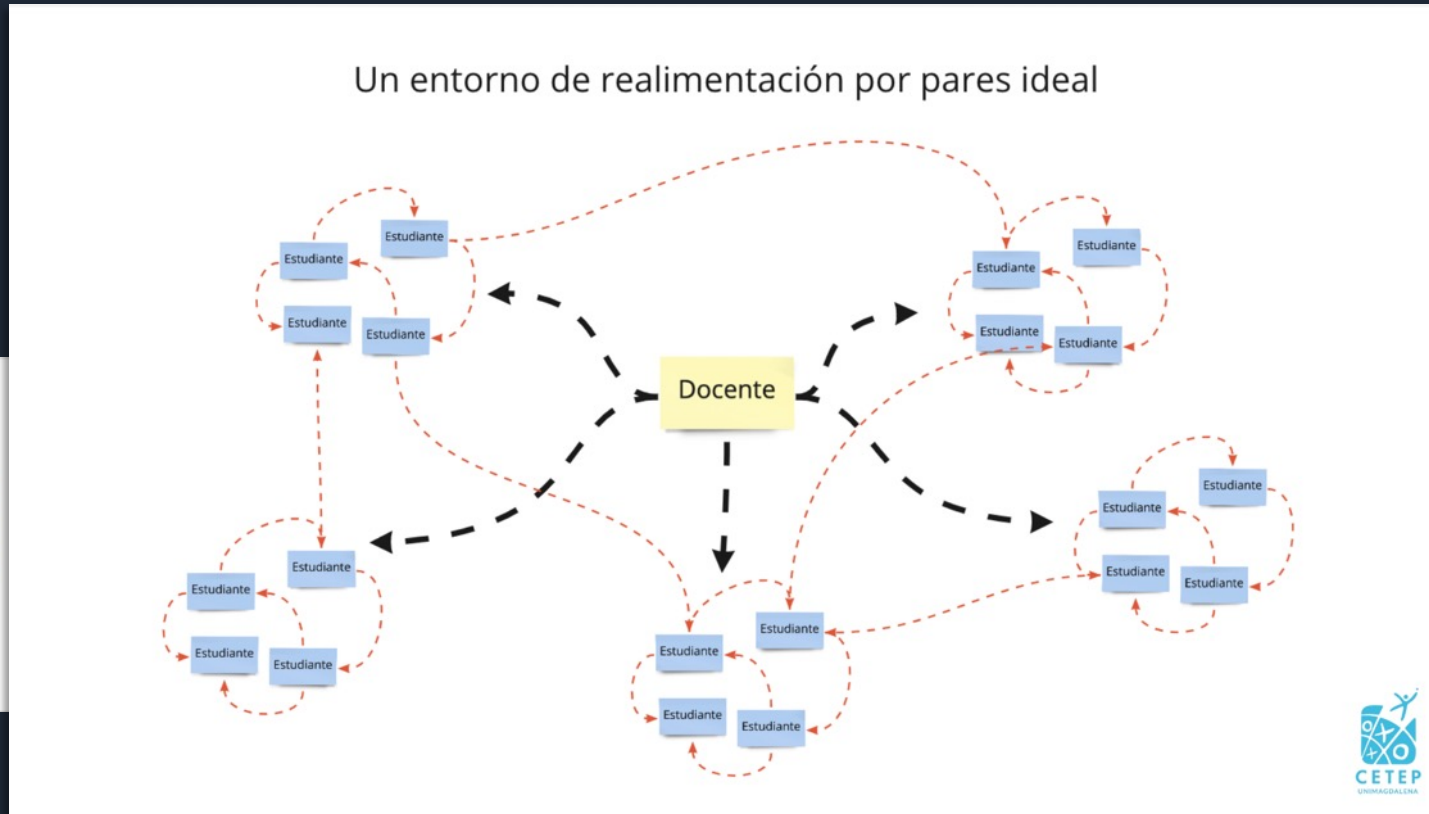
Un entorno de realimentación por pares ideal

Estudiante
Estudiante
Estudiante
Estudiante

Estudiante
Estudiante
Estudiante
Estudiante

Docente

Estudiante
Estudiante
Estudiante
Estudiante

Estudiante
Estudiante
Estudiante
Estudiante

Estudiante
Estudiante
Estudiante
Estudiante

CETEP
UNIMAGDALENA